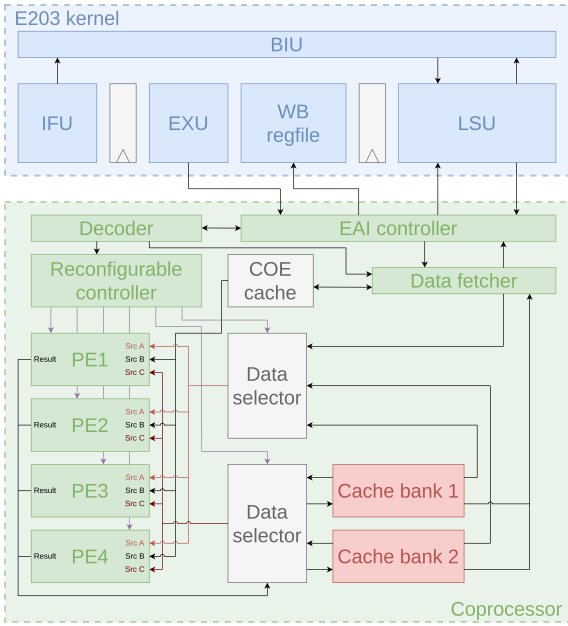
E203 kernel

BIU

IFU

EXU

WB regfile

LSU

Decoder

EAI controller

Reconfigurable controller

COE cache

Data fetcher

Result
PE1
Src A
Src B
Src C

Result
PE2
Src A
Src B
Src C

Result
PE3
Src A
Src B
Src C

Result
PE4
Src A
Src B
Src C

Data selector

Data selector

Cache bank 1

Cache bank 2

Coprocessor